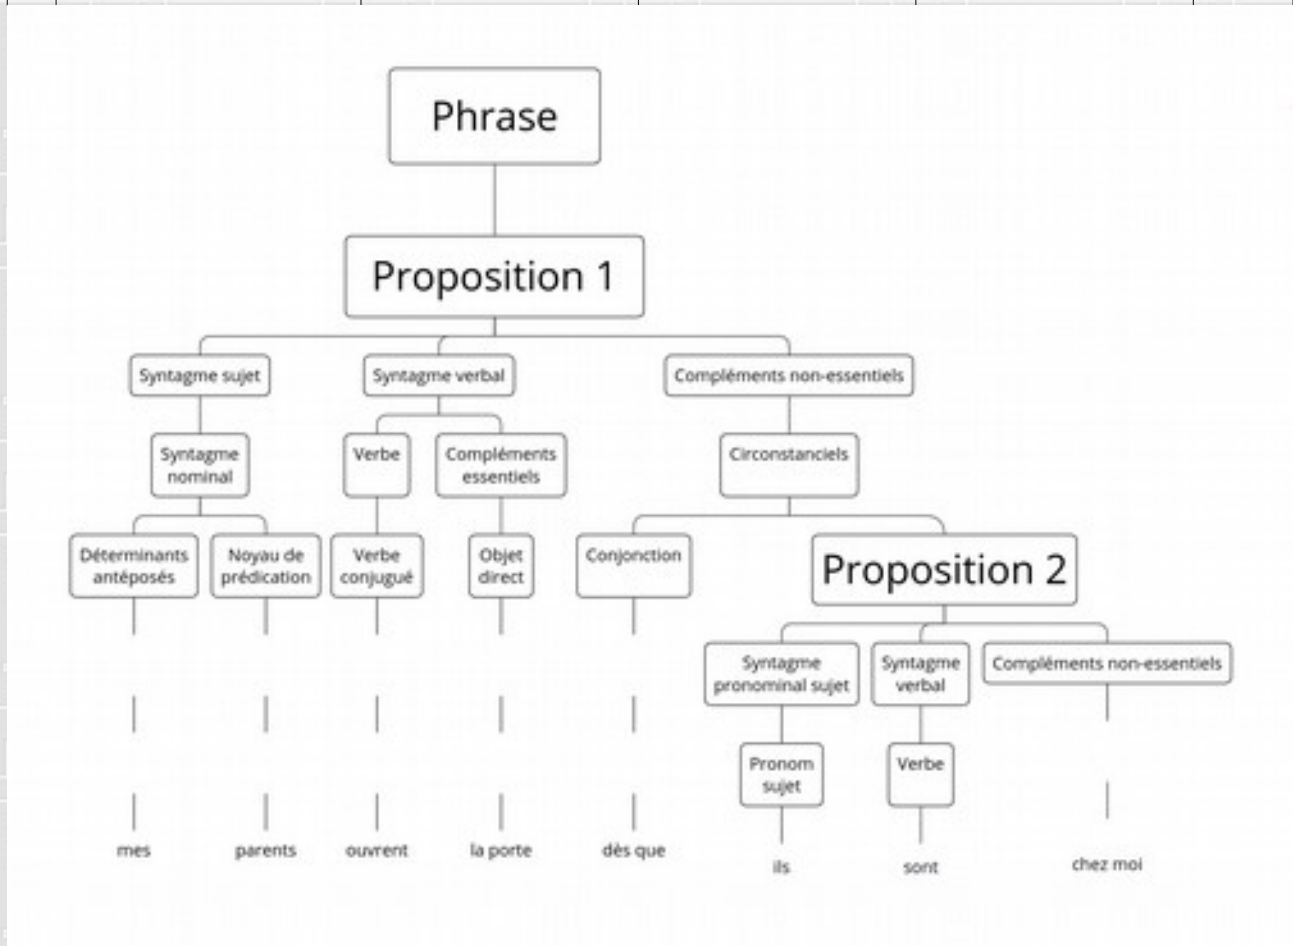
Phrase

Proposition 1

Syntagme sujet

Syntagme verbal

Compléments non-essentiels

Syntagme nominal

Verbe

Compléments essentiels

Circonstanciels

Déterminants antéposés

Noyau de prédication

Verbe conjugué

Objet direct

Conjonction

Proposition 2

Syntagme pronominal sujet

Syntagme verbal

Compléments non-essentiels

Pronom sujet

Verbe

mes

parents

ouvrent

la porte

dès que

ils

sont

chez moi